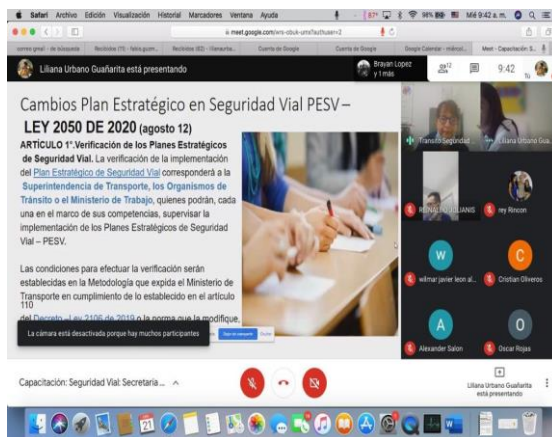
Safari Archivo Edición Visualización Historial Marcadores Ventana Ayuda

Mié 9:42 a. m.

meet.google.com/wrs-cbuk-umx?authuser=2

Liliana Urbano Guañarita está presentando

Brayan Lopez y 1 más

12

9:42

Cambios Plan Estratégico en Seguridad Vial PESV – LEY 2050 DE 2020 (agosto 12)

ARTÍCULO 1°. Verificación de los Planes Estratégicos de Seguridad Vial. La verificación de la implementación del Plan Estratégico de Seguridad Vial corresponderá a la Superintendencia de Transporte, los Organismos de Tránsito o el Ministerio de Trabajo, quienes podrán, cada una en el marco de sus competencias, supervisar la implementación de los Planes Estratégicos de Seguridad Vial – PESV.

Las condiciones para efectuar la verificación serán establecidas en la Metodología que expida el Ministerio de Transporte en cumplimiento de lo establecido en el artículo 110

del Decreto - Ley 2106 de 2019 o la norma que la modifique,

La cámara está desactivada porque hay muchos participantes

Transito Seguridad...

Liliana Urbano Gua...

RENATO JULIANIS

ney Rincon

W

wilmar javier leon al...

C

Cristian Oliveros

A

Alexander Salon

O

Oscar Rojas

Capacitación: Seguridad Vial: Secretaria...

Liliana Urbano Guañarita está presentando